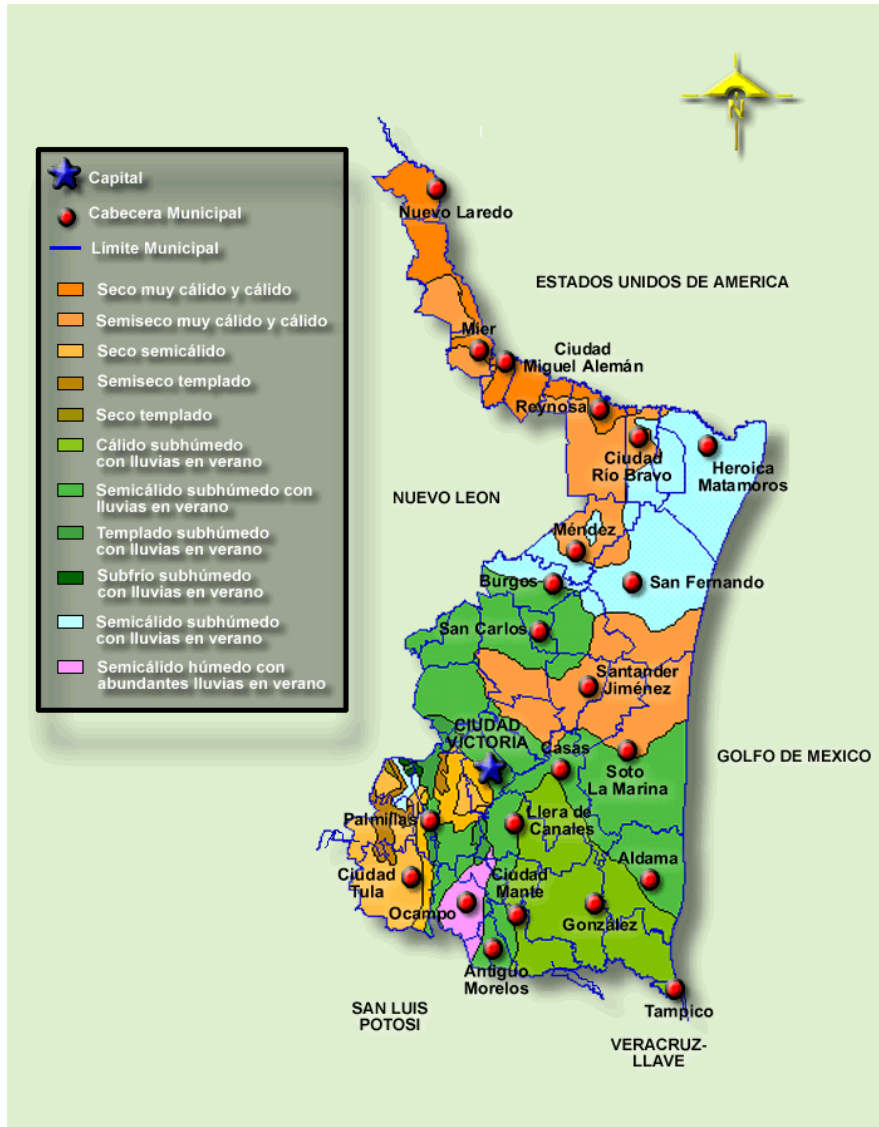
N

Capital
Cabecera Municipal
Límite Municipal
Seco muy cálido y cálido
Semiseco muy cálido y cálido
Seco semicálido
Semiseco templado
Seco templado
Cálido subhúmedo con lluvias en verano
Semicálido subhúmedo con lluvias en verano
Templado subhúmedo con lluvias en verano
Subfrío subhúmedo con lluvias en verano
Semicálido subhúmedo con lluvias en verano
Semicálido húmedo con abundantes lluvias en verano

Nuevo Laredo
ESTADOS UNIDOS DE AMERICA
Mier
Ciudad Miguel Alemán
Reynosa
Ciudad Río Bravo
Heroica Matamoros
NUEVO LEON
Méndez
Burgos
San Fernando
San Carlos
Santander Jiménez
CIUDAD VICTORIA
Casas
Soto La Marina
GOLFO DE MEXICO
Palmillas
Llera de Canales
Aldama
Ciudad Tula
Ciudad Mante
Ocampo
González
Antiguo Morelos
Tampico
SAN LUIS POTOSI
VERACRUZ-LLAVE